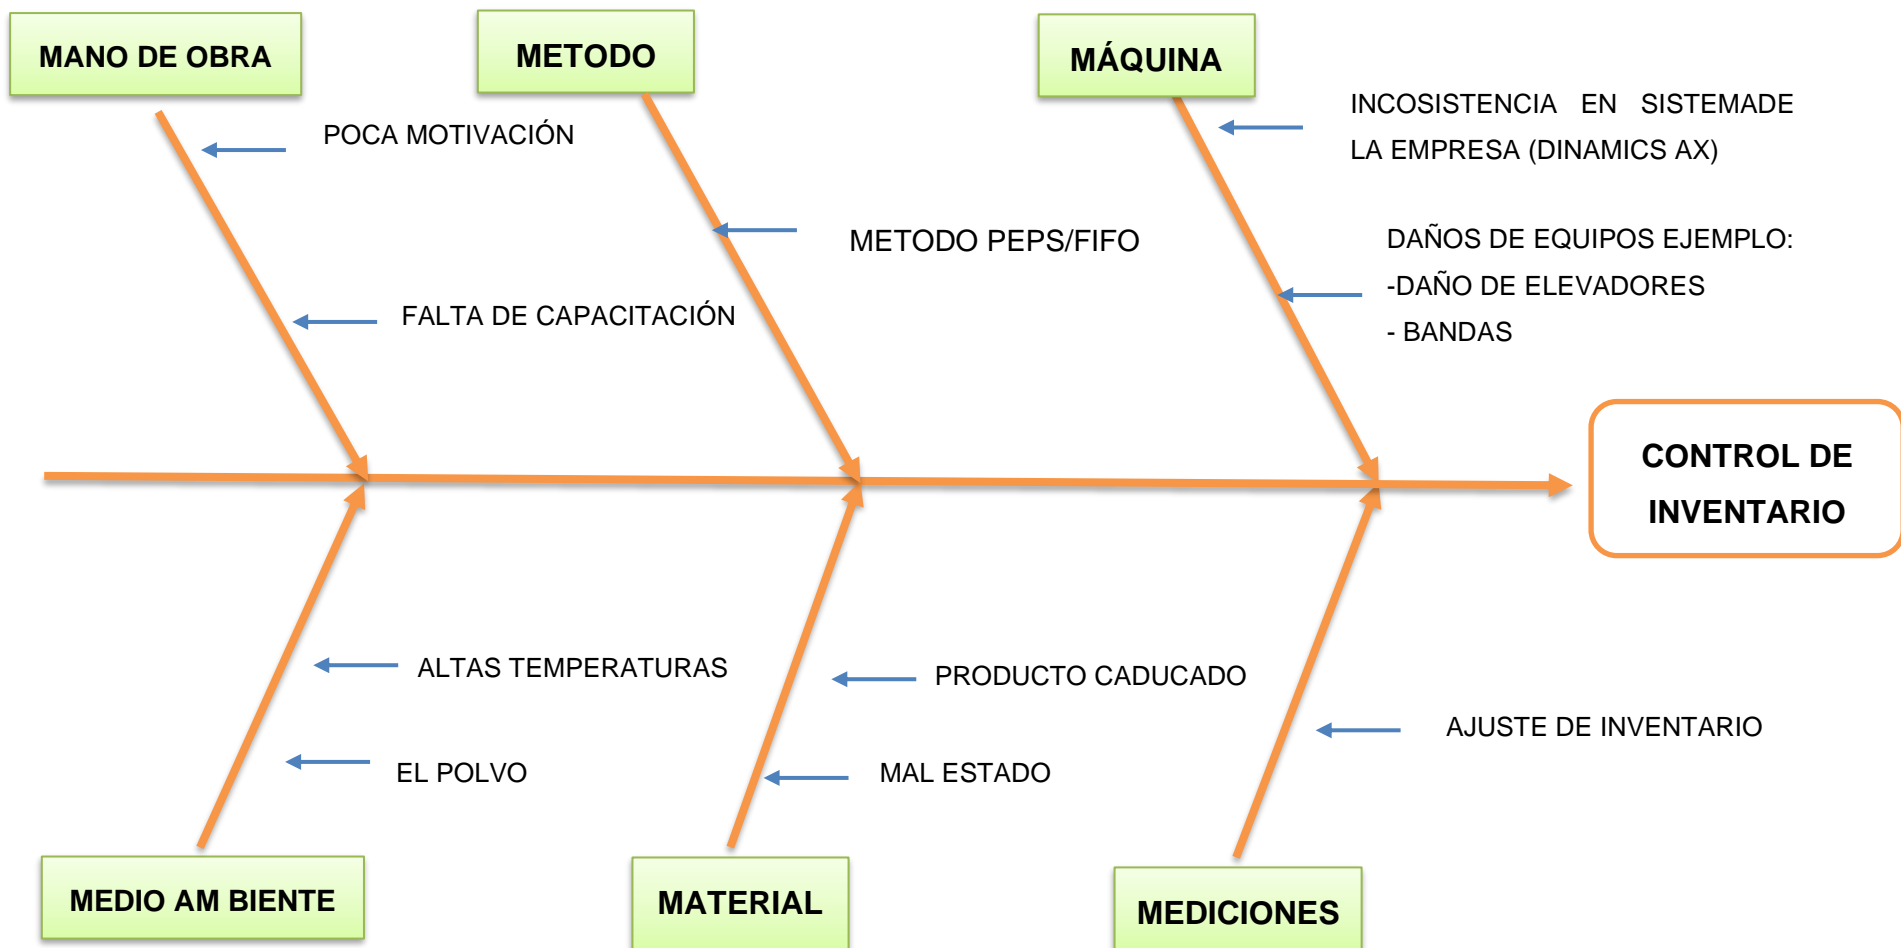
MANO DE OBRA

METODO

MÁQUINA

POCA MOTIVACIÓN

FALTA DE CAPACITACIÓN

METODO PEPS/FIFO

INCOSISTENCIA EN SISTEMADE LA EMPRESA (DINAMICS AX)

DAÑOS DE EQUIPOS EJEMPLO:
-DAÑO DE ELEVADORES
- BANDAS

CONTROL DE INVENTARIO

ALTAS TEMPERATURAS

EL POLVO

PRODUCTO CADUCADO

MAL ESTADO

AJUSTE DE INVENTARIO

MEDIO AM BIENTE

MATERIAL

MEDICIONES